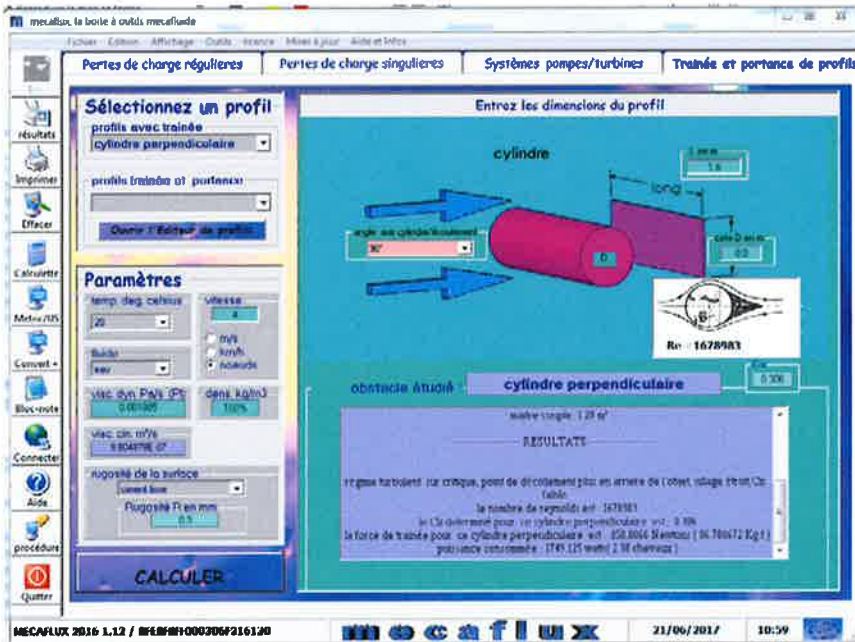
mecaflux, la boite à outils mecafluide

Fichier Edition Affichage Outils licence Mises à jour Aide et Infos

Pertes de charge régulieres | Pertes de charge singulieres | Systèmes pompes/turbines | Trainée et portance de profils

résultats
Imprimer
Effacer
Calculette
Meteo/DS
Convert
Bloc-note
Connecter
Aide
procédure
Quitter

Sélectionnez un profil
profils avec trainée
cylindre perpendiculaire
profils trainée et portance
Ouvrir l'Editeur de profils

Paramètres
temp. deg. celsius
20
vitesse
4
m/s
km/h
noeuds
fluide
eau
visc. dyn Pa/s (Pl)
0.001005
dens. kg/m3
1000
visc. cin. m²/s
9.904998 07
rugosité de la surface
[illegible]
Rugosité R en mm
0.1

CALCULER

Entrez les dimensions du profil
cylindre
L en m
1.6
long
angle axe cylindre/écoulement
90°
D
cote D en m
0.3
Re = 1678983

obstacle étudié
cylindre perpendiculaire
Cx
0.306

maitre couple : 1.28 m²
RESULTATS
régime turbulent sur critique, point de décollement plus en arriere de l'objet, sillage étroit,Cx faible.
le nombre de reynolds est : 1678983
le Cx déterminé pour : ce cylindre perpendiculaire est : 0.306
la force de trainée pour : ce cylindre perpendiculaire est : 850.8066 Newtons ( 86.786672 Kg f )
puissance consommée : 1749.125 watts( 2.38 chevaux )

MECAFLUX 2016 1.12 / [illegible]
mecaflux
21/06/2017
10:59